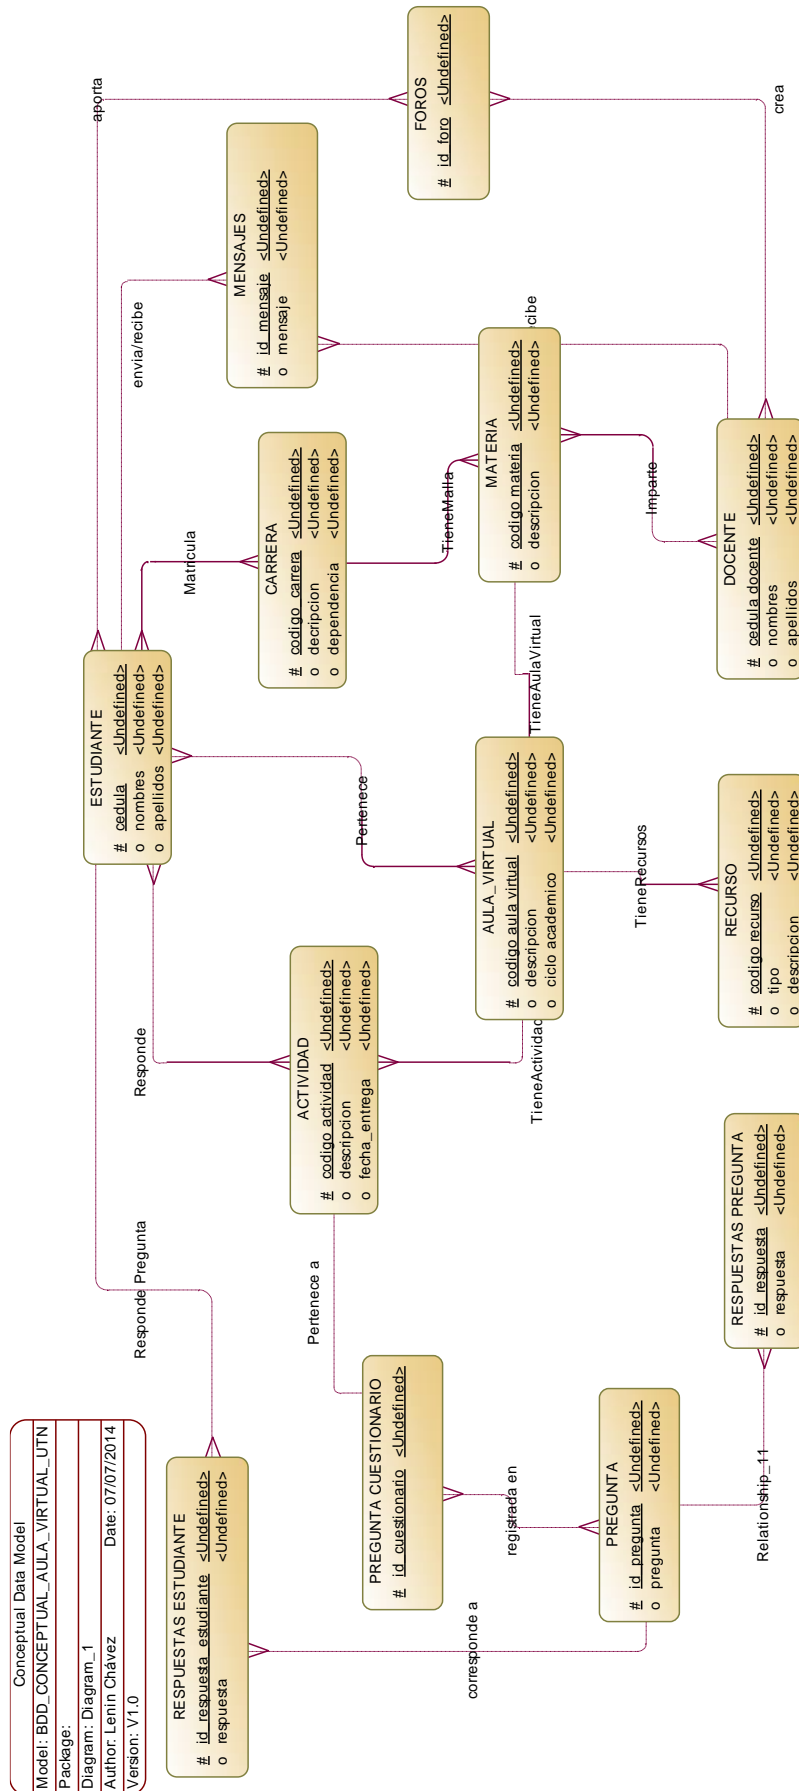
Conceptual Data Model
Model: BDD_CONCEPTUAL_AULA_VIRTUAL_UTN
Package:
Diagram: Diagram_1
Author: Lenin Chávez Date: 07/07/2014
Version: V1.0

FOROS
# id_foro <Undefined>

MENSAJES
# id_mensaje <Undefined>
o mensaje <Undefined>

CARRERA
# codigo_carrera <Undefined>
o decripcion <Undefined>
o dependencia <Undefined>

MATERIA
# codigo_materia <Undefined>
o descripcion <Undefined>

DOCENTE
# cedula_docente <Undefined>
o nombres <Undefined>
o apellidos <Undefined>

ESTUDIANTE
# cedula <Undefined>
o nombres <Undefined>
o apellidos <Undefined>

AULA_VIRTUAL
# codigo_aula_virtual <Undefined>
o descripcion <Undefined>
o ciclo_academico <Undefined>

RECURSO
# codigo_recurso <Undefined>
o tipo <Undefined>
o descripcion <Undefined>

ACTIVIDAD
# codigo_actividad <Undefined>
o descripcion <Undefined>
o fecha_entrega <Undefined>

RESPUESTAS PREGUNTA
# id_respuesta <Undefined>
o respuesta <Undefined>

PREGUNTA CUESTIONARIO
# id_cuestionario <Undefined>

PREGUNTA
# id_pregunta <Undefined>
o pregunta <Undefined>

RESPUESTAS ESTUDIANTE
# id_respuesta_estudiante <Undefined>
o respuesta <Undefined>

aporta
crea
envia/recibe
cibe
Matricula
TieneMalla
Imparte
TieneAulaVirtual
Pertenece
TieneRecursos
Responde
TieneActividad
Responde Pregunta
Pertenece a
registrada en
Relationship_11
corresponde a